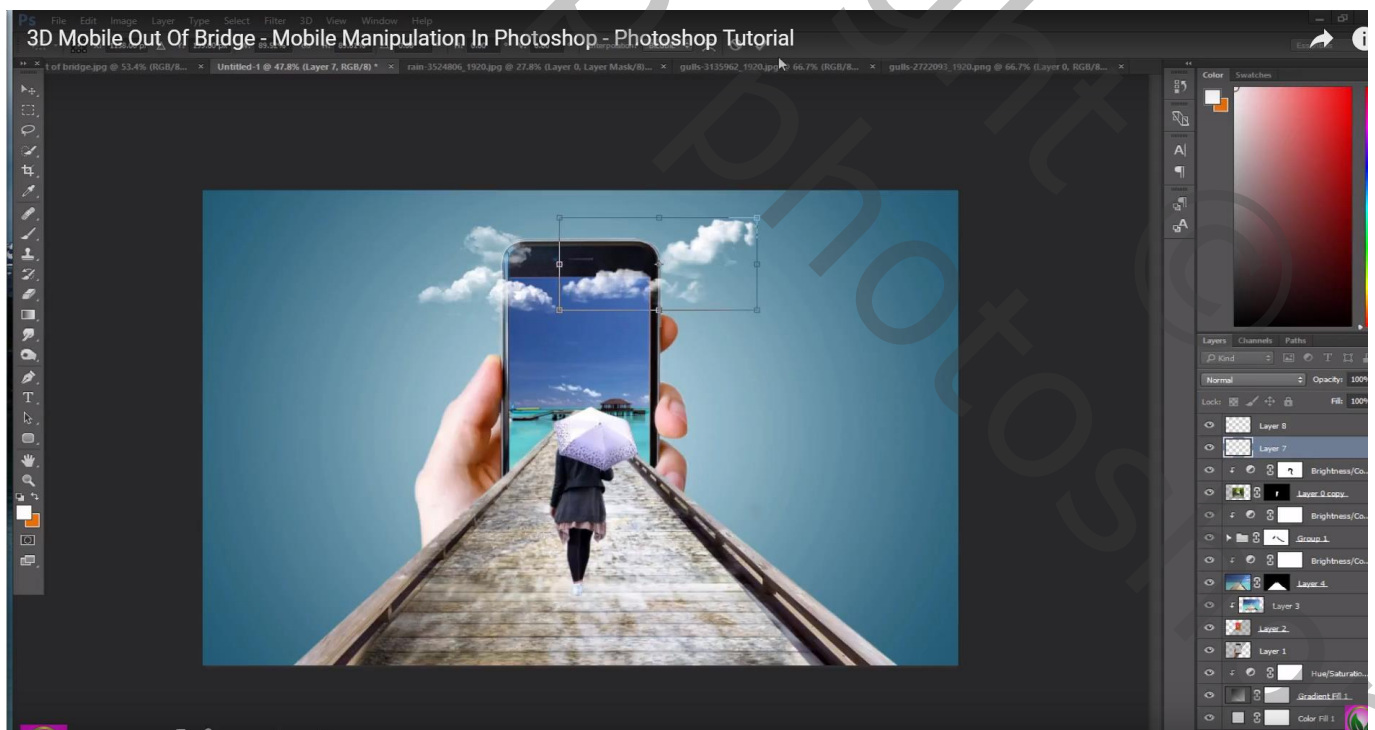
Ps File Edit Image Layer Type Select Filter 3D View Window Help

3D Mobile Out Of Bridge - Mobile Manipulation In Photoshop - Photoshop Tutorial

t of bridge.jpg @ 53.4% (RGB/8... × Untitled-1 @ 47.8% (Layer 7, RGB/8) * × rain-3524806_1920.jpg @ 27.8% (Layer 0, Layer Mask/8)... × gulls-3135962_1920.jpg @ 66.7% (RGB/8... × gulls-2722093_1920.png @ 66.7% (Layer 0, RGB/8... ×

Color Swatches

Layers Channels Paths

Kind

Normal

Opacity: 100%

Lock:

Fill: 100%

Layer 8

Layer 7

Brightness/Co...

Layer 0 copy

Brightness/Co...

Group 1

Brightness/Co...

Layer 4

Layer 3

Layer 2

Layer 1

Hue/Saturatio...

Gradient Fill 1

Color Fill 1